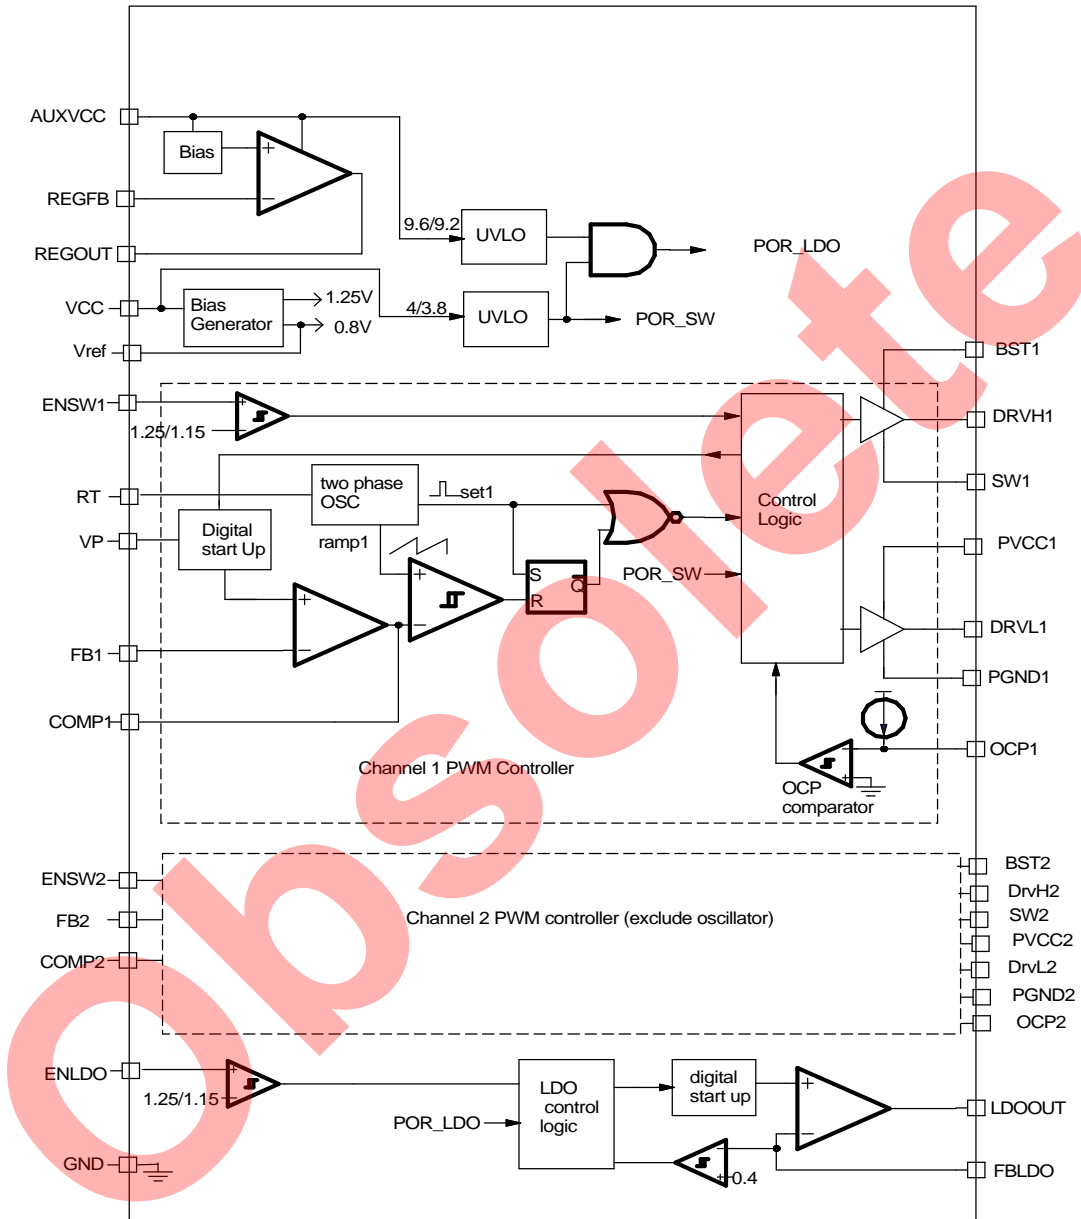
AUXVCC
Bias
REGFB
REGOUT
9.6/9.2
UVLO
POR_LDO
VCC
Bias Generator
1.25V
0.8V
4/3.8
UVLO
POR_SW
Vref
BST1
ENSW1
1.25/1.15
DRVH1
RT
two phase OSC
set1
SW1
Control Logic
VP
Digital start Up
ramp1
S
R
Q
POR_SW
PVCC1
DRVL1
FB1
PGND1
COMP1
OCP1
Channel 1 PWM Controller
OCP comparator
ENSW2
BST2
DrvH2
FB2
Channel 2 PWM controller (exclude oscillator)
SW2
PVCC2
COMP2
DrvL2
PGND2
OCP2
ENLDO
1.25/1.15
LDO control logic
digital start up
LDOOUT
POR_LDO
GND
0.4
FBLDO
obsolete